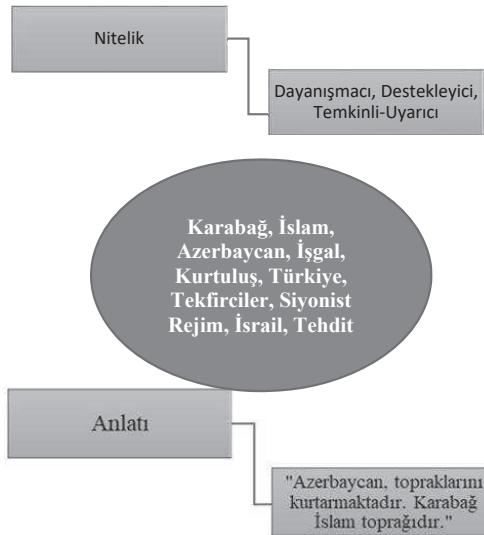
Nitelik

Dayanışmacı, Destekleyici, Temkinli-Uyarıcı

Karabağ, İslam, Azerbaycan, İşgal, Kurtuluş, Türkiye, Tekfirciler, Siyonist Rejim, İsrail, Tehdit

Anlatı

"Azerbaycan, topraklarını kurtarmaktadır. Karabağ İslam toprağıdır."